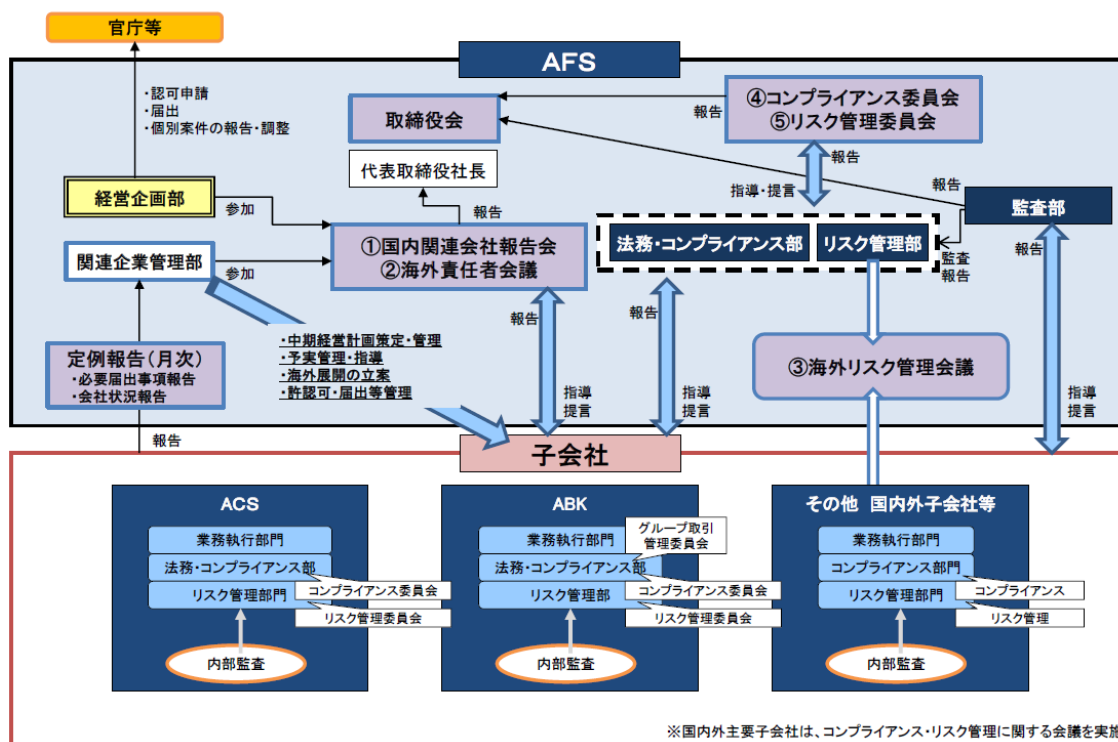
官庁等

AFS

・認可申請
・届出
・個別案件の報告・調整

取締役会

報告

④コンプライアンス委員会
⑤リスク管理委員会

報告

代表取締役社長

指導・提言

報告

経営企画部

参加

報告

①国内関連会社報告会
②海外責任者会議

法務・コンプライアンス部

リスク管理部

監査部

関連企業管理部

参加

監査報告

報告

報告

報告

・中期経営計画策定・管理
・予実管理・指導
・海外展開の立案
・許認可・届出等管理

③海外リスク管理会議

定例報告（月次）
・必要届出事項報告
・会社状況報告

指導提言

指導提言

指導提言

報告

子会社

ACS

業務執行部門
法務・コンプライアンス部
リスク管理部門
コンプライアンス委員会
リスク管理委員会
内部監査

ABK

業務執行部門
グループ取引管理委員会
法務・コンプライアンス部
リスク管理部
コンプライアンス委員会
リスク管理委員会
内部監査

その他 国内外子会社等

業務執行部門
コンプライアンス部門
リスク管理部門
コンプライアンス
リスク管理
内部監査

※国内外主要子会社は、コンプライアンス・リスク管理に関する会議を実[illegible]